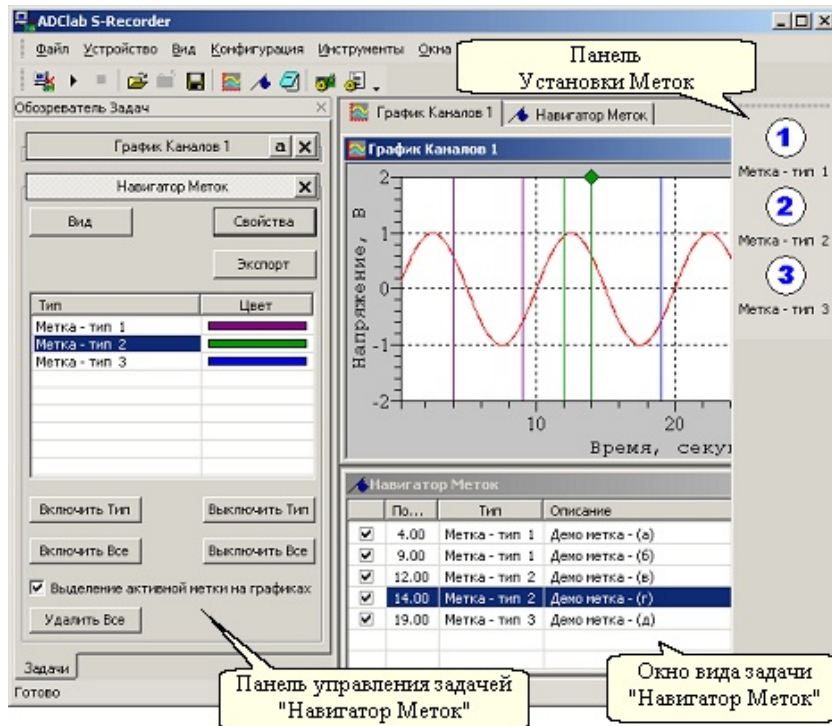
ADClab S-Recorder

Файл Устройство Вид Конфигурация Инструменты Окна

Панель
Установки Меток

Обозреватель Задач

График Каналов 1

Навигатор Меток

Вид

Свойства

Экспорт

| Тип | Цвет |
|---|---|
| Метка - тип 1 | |
| Метка - тип 2 | |
| Метка - тип 3 | |

Включить Тип

Выключить Тип

Включить Все

Выключить Все

Выделение активной метки на графиках

Удалить Все

Задачи

Готово

График Каналов 1

Навигатор Меток

График Каналов 1

Напряжение, В

2

1

0

-1

-2

10

20

Время, секу

Навигатор Меток

| По... | Тип | Описание |
|---|---|---|
| 4.00 | Метка - тип 1 | Демо метка - (а) |
| 9.00 | Метка - тип 1 | Демо метка - (б) |
| 12.00 | Метка - тип 2 | Демо метка - (в) |
| 14.00 | Метка - тип 2 | Демо метка - (г) |
| 19.00 | Метка - тип 3 | Демо метка - (д) |

1
Метка - тип 1

2
Метка - тип 2

3
Метка - тип 3

Панель управления задачей
"Навигатор Меток"

Окно вида задачи
"Навигатор Меток"